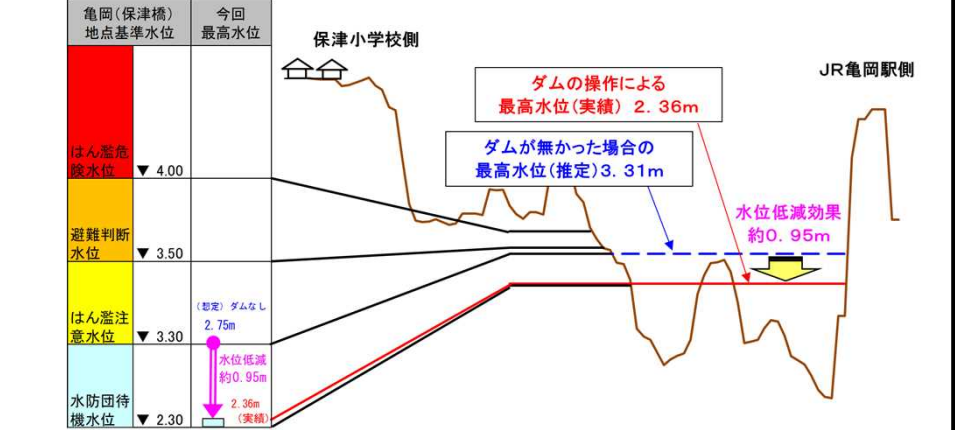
| 亀岡（保津橋）地点基準水位 | | 今回最高水位 |
|---|---|---|
| はん濫危険水位 | ▼ 4.00 | |
| 避難判断水位 | ▼ 3.50 | |
| はん濫注意水位 | ▼ 3.30 | （想定）ダムなし 2.75m |
| 水防団待機水位 | ▼ 2.30 | 水位低減 約0.95m 2.36m （実績） |

保津小学校側

JR亀岡駅側

ダムの操作による
最高水位（実績） 2. 36m

ダムが無かった場合の
最高水位（推定）3. 31m

水位低減効果
約0. 95m